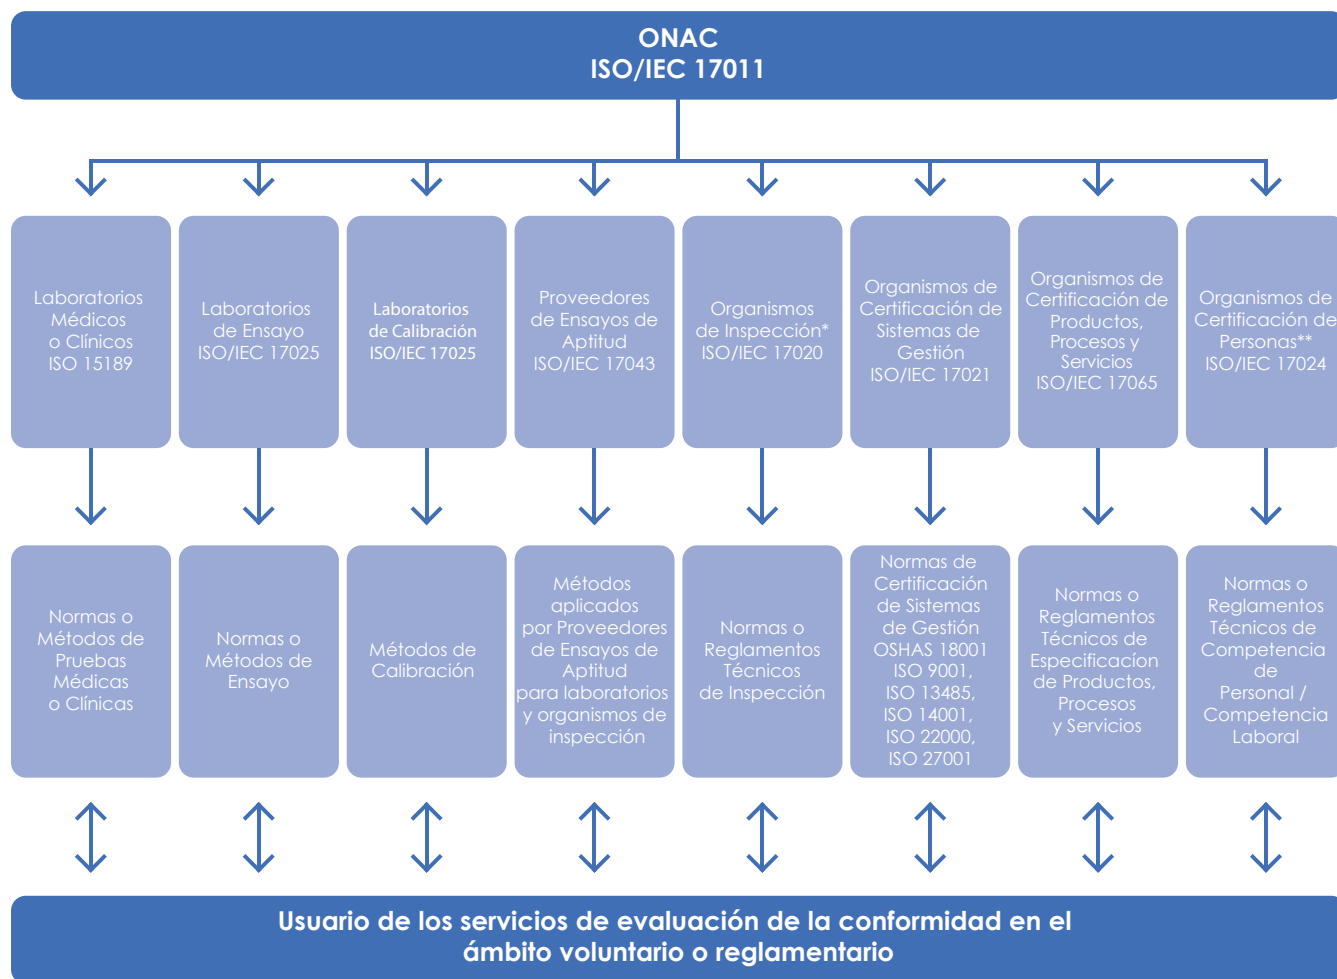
ONAC
ISO/IEC 17011

Laboratorios Médicos o Clínicos ISO 15189

Laboratorios de Ensayo ISO/IEC 17025

Laboratorios de Calibración ISO/IEC 17025

Proveedores de Ensayos de Aptitud ISO/IEC 17043

Organismos de Inspección* ISO/IEC 17020

Organismos de Certificación de Sistemas de Gestión ISO/IEC 17021

Organismos de Certificación de Productos, Procesos y Servicios ISO/IEC 17065

Organismos de Certificación de Personas** ISO/IEC 17024

Normas o Métodos de Pruebas Médicas o Clínicas

Normas o Métodos de Ensayo

Métodos de Calibración

Métodos aplicados por Proveedores de Ensayos de Aptitud para laboratorios y organismos de inspección

Normas o Reglamentos Técnicos de Inspección

Normas de Certificación de Sistemas de Gestión OSHAS 18001 ISO 9001, ISO 13485, ISO 14001, ISO 22000, ISO 27001

Normas o Reglamentos Técnicos de Especificacion de Productos, Procesos y Servicios

Normas o Reglamentos Técnicos de Competencia de Personal / Competencia Laboral

Usuario de los servicios de evaluación de la conformidad en el ámbito voluntario o reglamentario